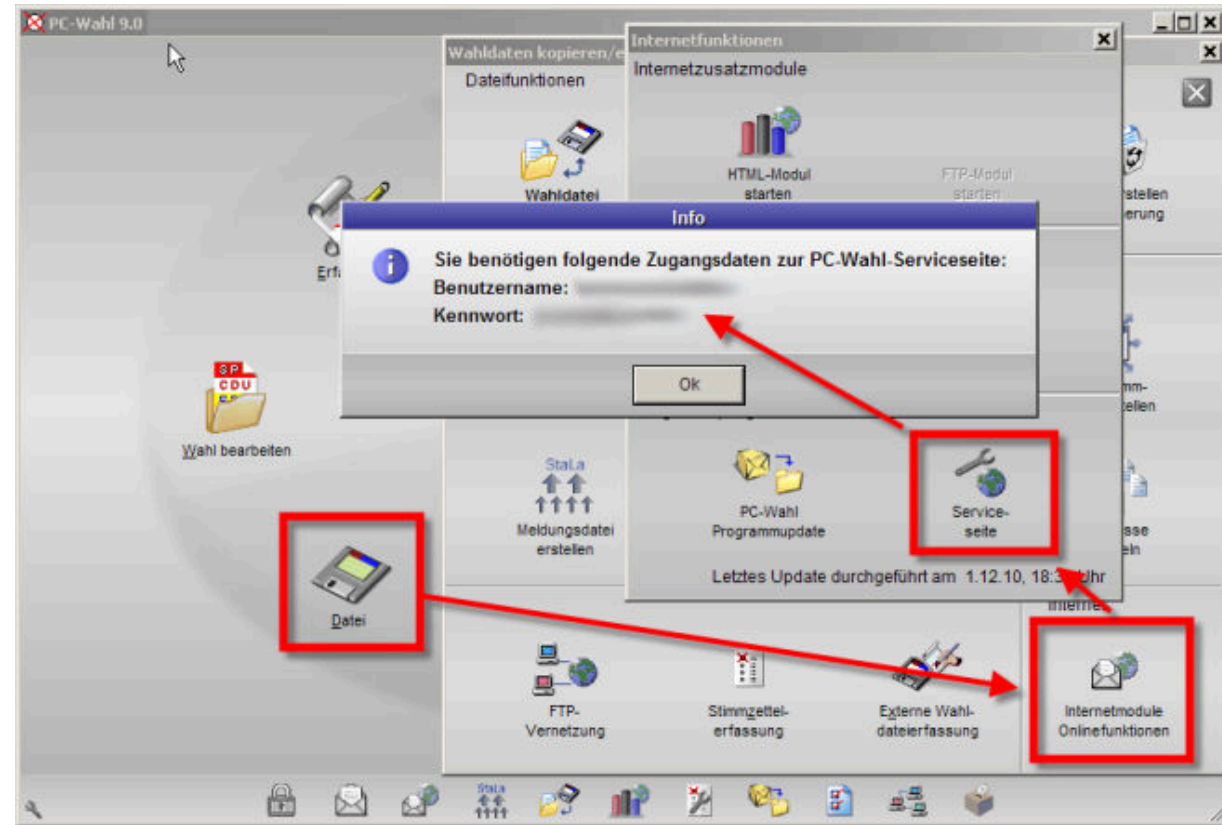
PC-Wahl 9.0

Wahldaten kopieren/e

Dateifunktionen

Wahldatei

Erf

Internetfunktionen

Internetzusatzmodule

HTML-Modul starten

FTP-Modul starten

rstellen erung

Info

Sie benötigen folgende Zugangsdaten zur PC-Wahl-Serviceseite:
Benutzername: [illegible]
Kennwort: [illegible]

Ok

SP
CDU

Wahl bearbeiten

StaLa

Meldungsdatei erstellen

PC-Wahl Programmupdate

Service-seite

mm- tellen

sse ln

Letztes Update durchgeführt am 1.12.10, 18:3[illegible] Uhr

Internet

Datei

FTP-Vernetzung

Stimmzettel-erfassung

Externe Wahl-dateierfassung

Internetmodule Onlinefunktionen

StaLa